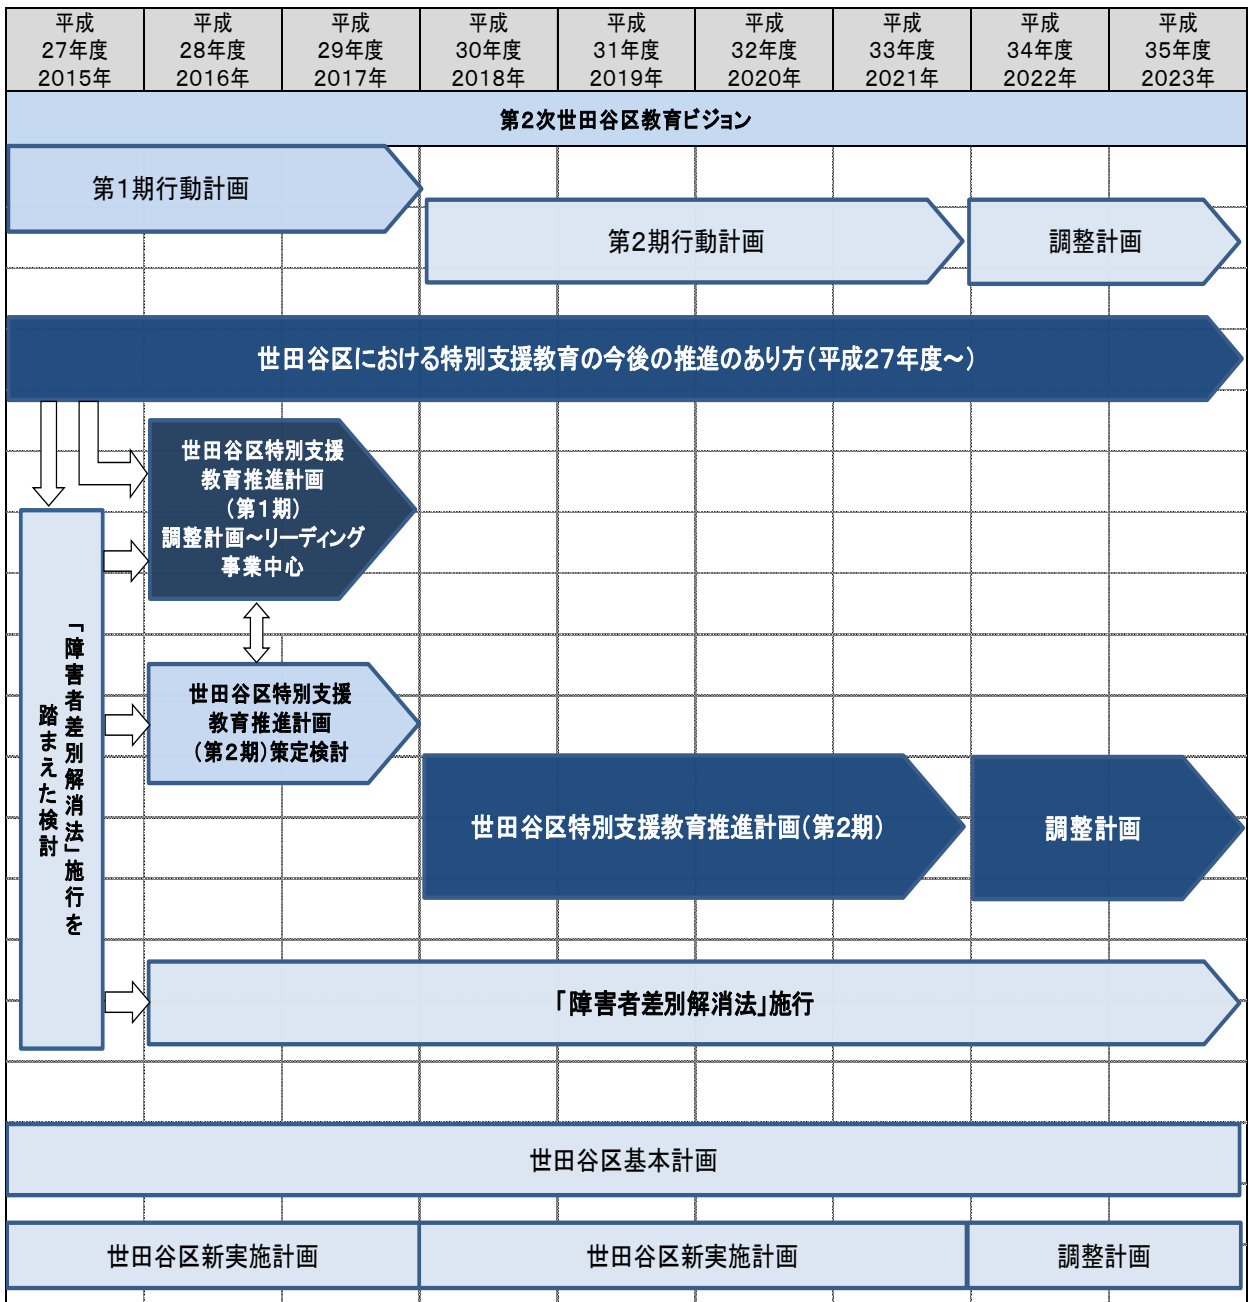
| 平成 27年度 2015年 | 平成 28年度 2016年 | 平成 29年度 2017年 | 平成 30年度 2018年 | 平成 31年度 2019年 | 平成 32年度 2020年 | 平成 33年度 2021年 | 平成 34年度 2022年 | 平成 35年度 2023年 |
|---|---|---|---|---|---|---|---|---|

第2次世田谷区教育ビジョン

第1期行動計画

第2期行動計画

調整計画

世田谷区における特別支援教育の今後の推進のあり方(平成27年度〜)

世田谷区特別支援教育推進計画(第1期)調整計画〜リーディング事業中心

「障害者差別解消法」施行を踏まえた検討

世田谷区特別支援教育推進計画(第2期)策定検討

世田谷区特別支援教育推進計画(第2期)

調整計画

「障害者差別解消法」施行

世田谷区基本計画

世田谷区新実施計画

世田谷区新実施計画

調整計画